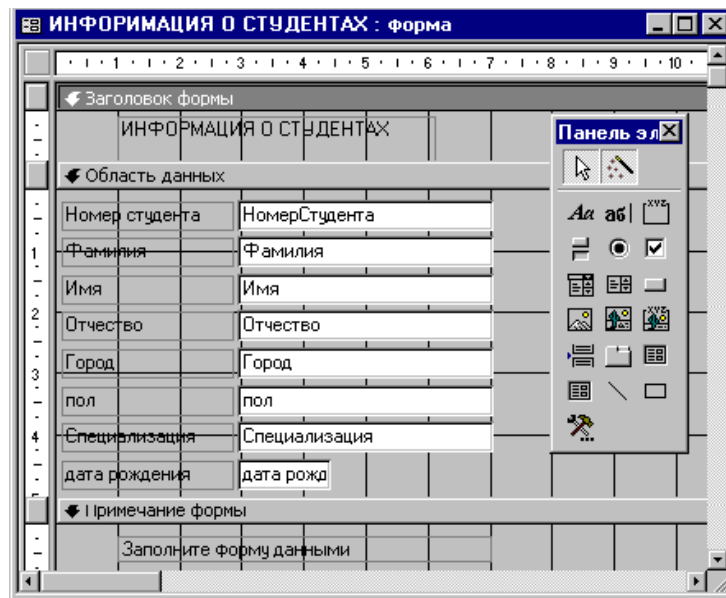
ИНФОРМАЦИЯ О СТУДЕНТАХ : форма

1 2 3 4 5 6 7 8 9 10

Заголовок формы

ИНФОРМАЦИЯ О СТУДЕНТАХ

Панель эл

Область данных

| Номер студента | НомерСтудента |
|---|---|
| Фамилия | Фамилия |
| Имя | Имя |
| Отчество | Отчество |
| Город | Город |
| пол | пол |
| Специализация | Специализация |
| дата рождения | дата рожд |

Aa ab| xyz

Примечание формы

Заполните форму данными